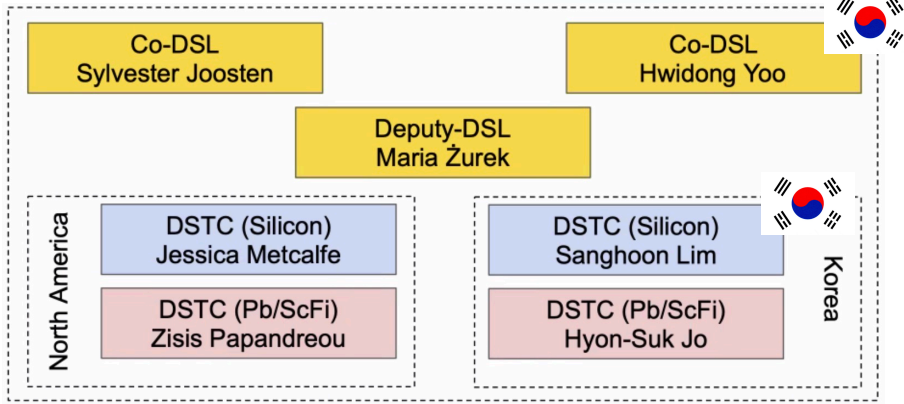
Co-DSL
Sylvester Joosten

Co-DSL
Hwidong Yoo

Deputy-DSL
Maria Żurek

North America

DSTC (Silicon)
Jessica Metcalfe

DSTC (Pb/ScFi)
Zisis Papandreou

DSTC (Silicon)
Sanghoon Lim

DSTC (Pb/ScFi)
Hyon-Suk Jo

Korea